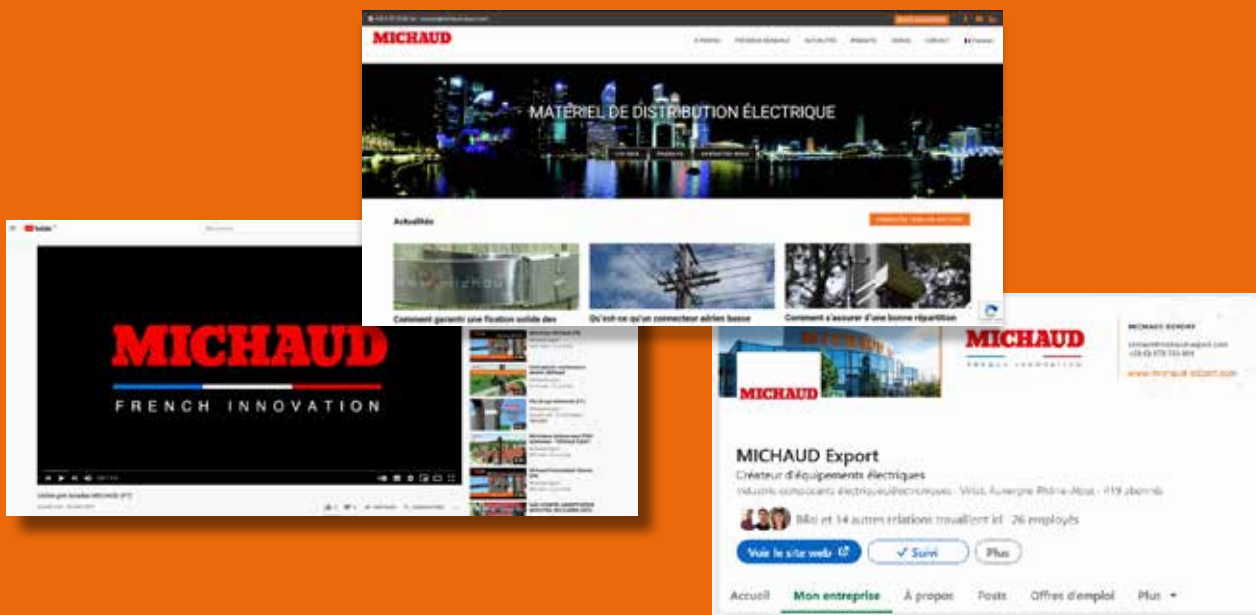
MICHAUD

MATERIEL DE DISTRIBUTION ÉLECTRIQUE

Actualités

Comment garantir une fixation solide des

Qu'est-ce qu'un connecteur aérien basse

Comment s'assurer d'une bonne répartition

YouTube

MICHAUD

FRENCH INNOVATION

MICHAUD

MICHAUD

FRENCH INNOVATION

www.michaud-export.com

MICHAUD Export

Créateur d'équipements électriques

Industrie composants électriques/électroniques · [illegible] Auvergne-Rhône-Alpes · 419 abonnés

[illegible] et 14 autres relations travaillent ici · 26 employés

Voir le site web

✓ Suivi

Plus

Accueil

Mon entreprise

À propos

Posts

Offres d'emploi

Plus